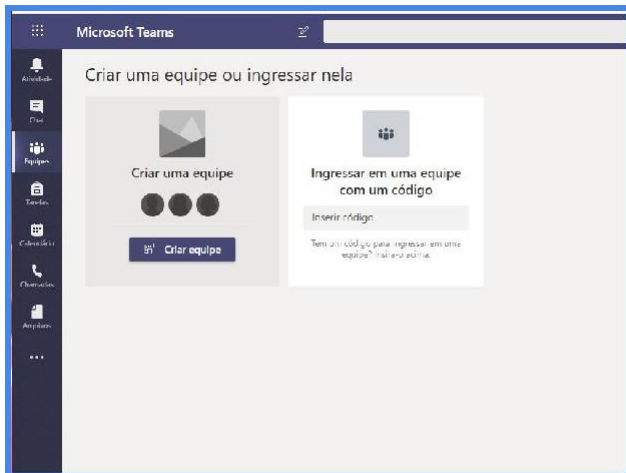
Microsoft Teams

Atividade
Chat
Equipes
Tarefas
Calendário
Chamadas
Arquivos
...

Criar uma equipe ou ingressar nela

Criar uma equipe

Criar equipe

Ingressar em uma equipe com um código

Inserir código

Tem um código para ingressar em uma equipe? Insira-o acima.